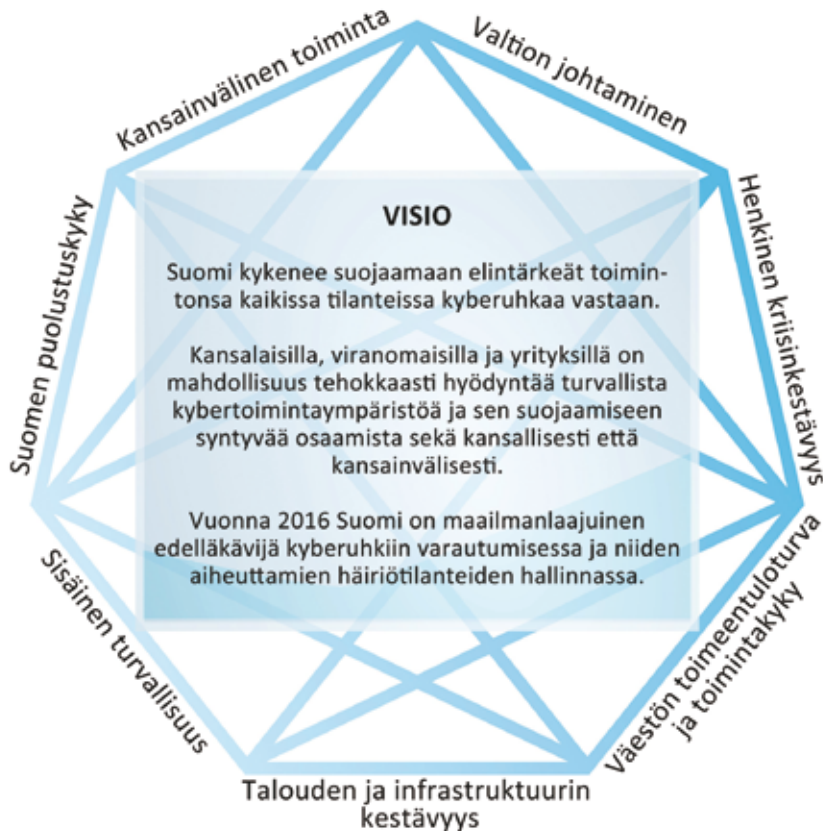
Kansainvälinen toiminta

Valtion johtaminen

Henkinen kriisinkestävyys

Väestön toimeentuloturva ja toimintakyky

Talouden ja infrastruktuurin kestävyys

Sisäinen turvallisuus

Suomen puolustuskyky

VISIO

Suomi kykenee suojaamaan elintärkeät toimintonsa kaikissa tilanteissa kyberuhkaa vastaan.

Kansalaisilla, viranomaisilla ja yrityksillä on mahdollisuus tehokkaasti hyödyntää turvallista kybertoimintaympäristöä ja sen suojaamiseen syntyvää osaamista sekä kansallisesti että kansainvälisesti.

Vuonna 2016 Suomi on maailmanlaajuinen edelläkävijä kyberuhkiin varautumisessa ja niiden aiheuttamien häiriötilanteiden hallinnassa.